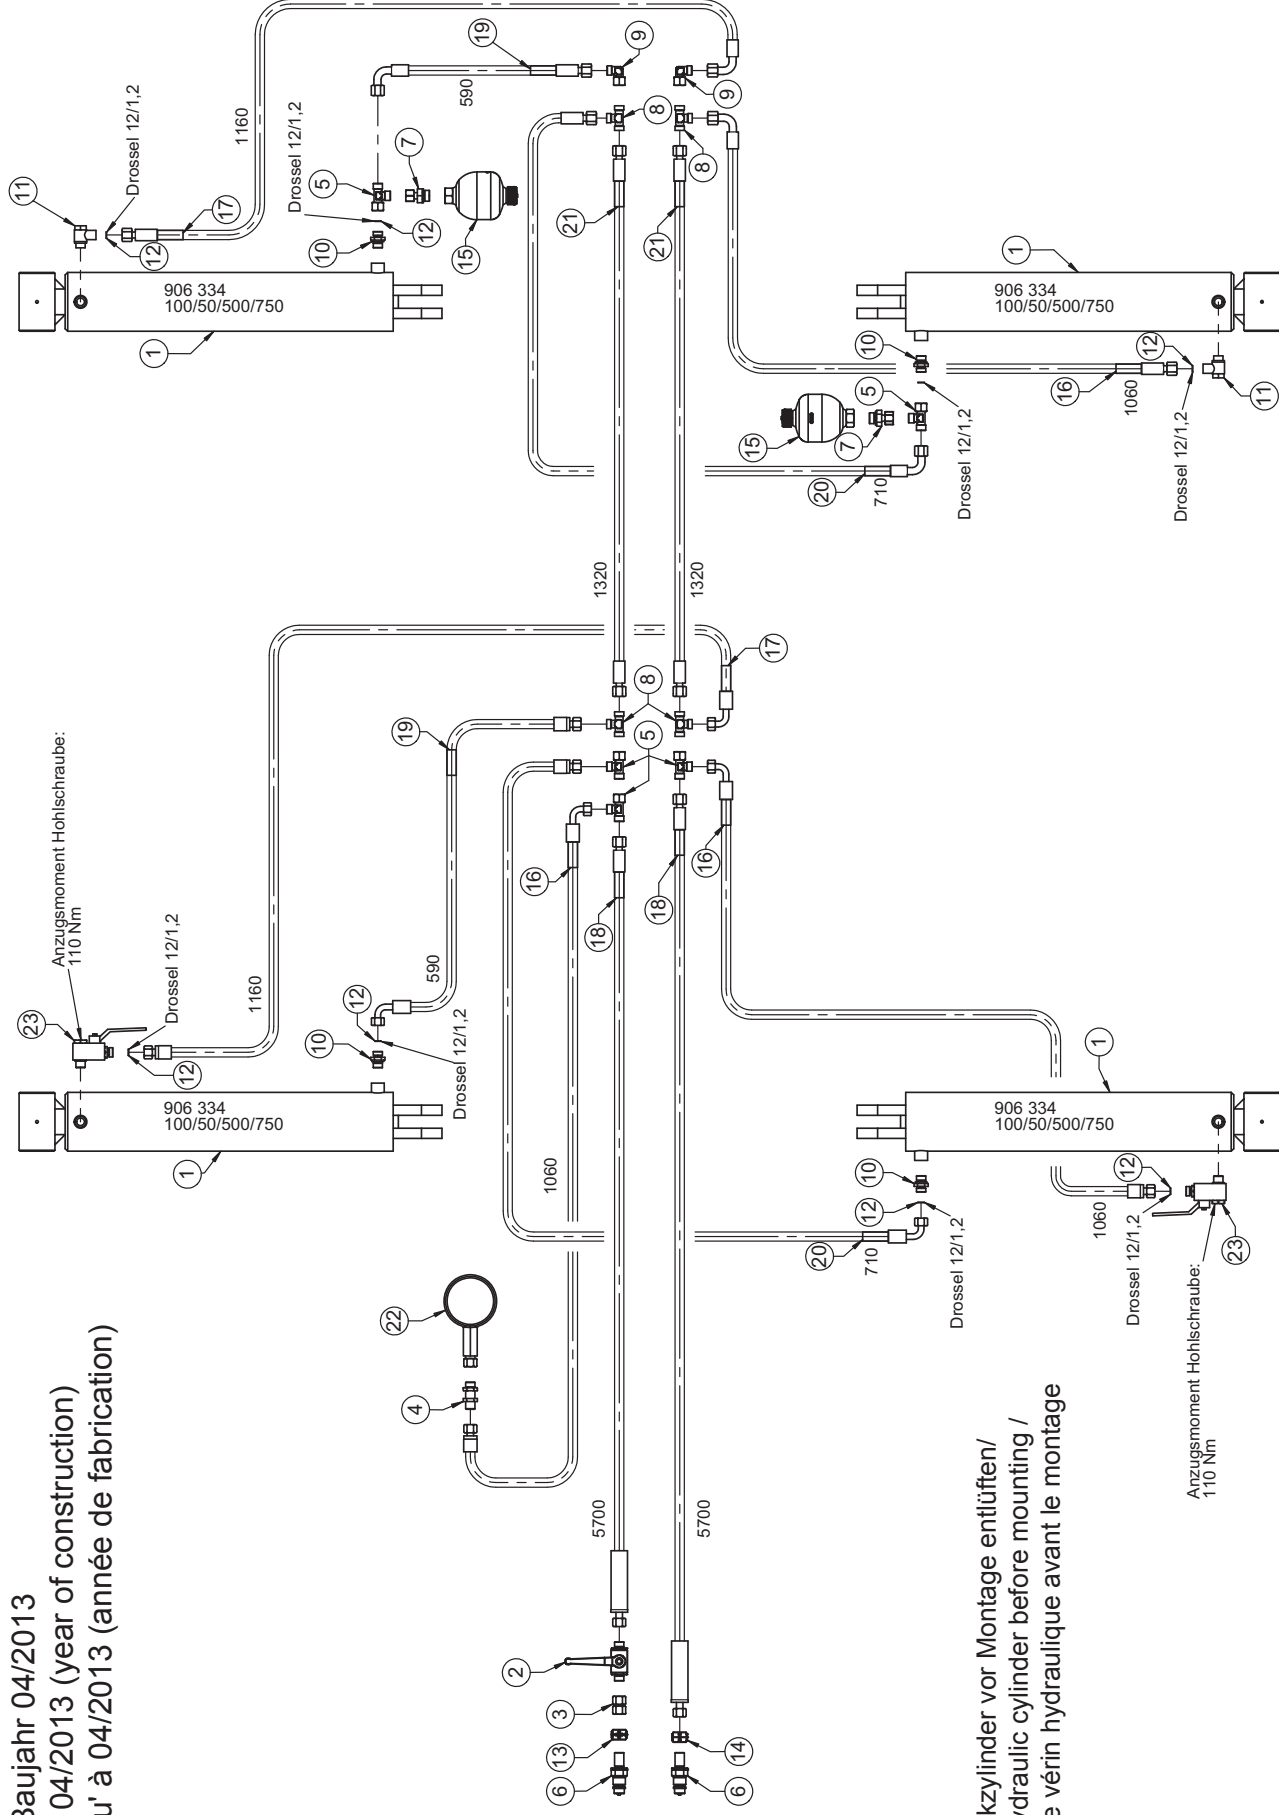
Baujahr 04/2013
04/2013 (year of construction)
u' à 04/2013 (année de fabrication)

kzylinder vor Montage entlüften/
ydraulic cylinder before mounting /
e vérin hydraulique avant le montage

906 334
100/50/500/750

906 334
100/50/500/750

906 334
100/50/500/750

906 334
100/50/500/750

Drossel 12/1,2
Drossel 12/1,2
Drossel 12/1,2
Drossel 12/1,2
Drossel 12/1,2
Drossel 12/1,2
Drossel 12/1,2
Drossel 12/1,2

Anzugsmoment Hohlschraube:
110 Nm

Anzugsmoment Hohlschraube:
110 Nm

1160
590
1160
590
1320
1320
1060
710
1060
710
5700
5700

1 1 1 1 2 3 4 5 5 5 6 6 7 7 8 8 8 9 9 10 10 10 10 11 11 12 12 12 12 12 12 12 12 13 14 15 15 16 16 16 17 17 18 18 19 19 20 20 21 21 22 23 23